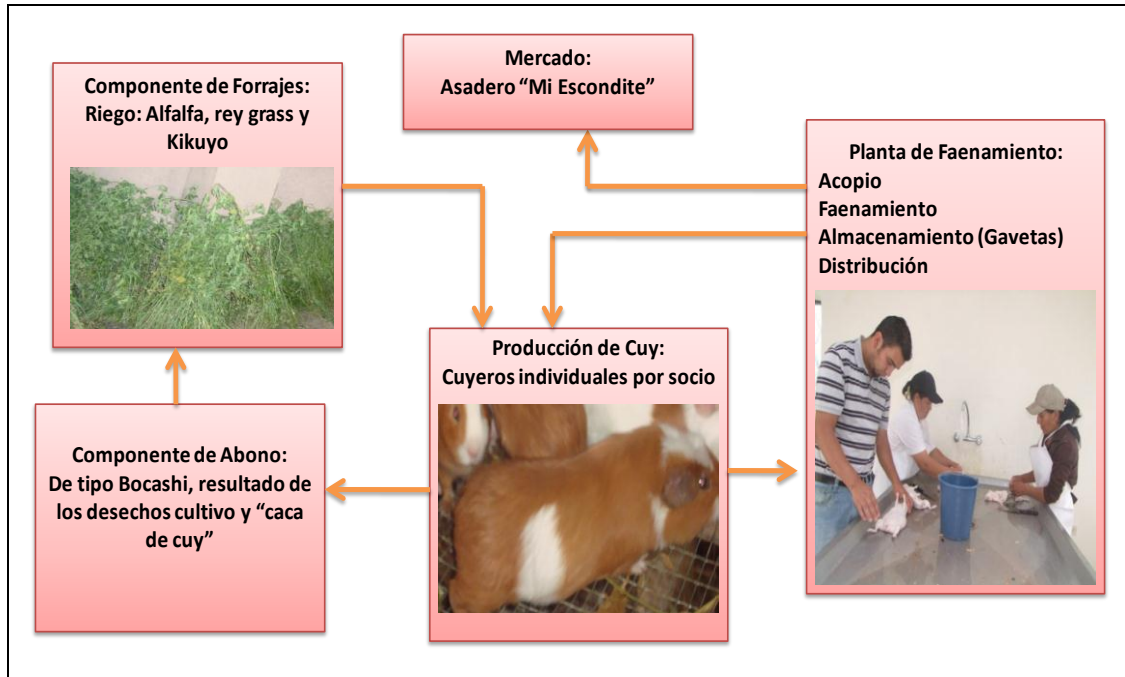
Componente de Forrajes:
Riego: Alfalfa, rey grass y Kikuyo

Mercado:
Asadero “Mi Escondite”

Planta de Faenamiento:
Acopio
Faenamiento
Almacenamiento (Gavetas)
Distribución

Producción de Cuy:
Cuyeros individuales por socio

Componente de Abono:
De tipo Bocashi, resultado de los desechos cultivo y “caca de cuy”